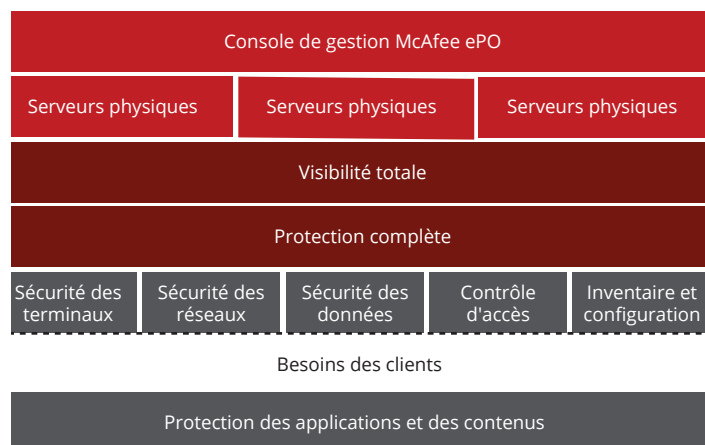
Console de gestion McAfee ePO

Serveurs physiques

Serveurs physiques

Serveurs physiques

Visibilité totale

Protection complète

Sécurité des terminaux

Sécurité des réseaux

Sécurité des données

Contrôle d'accès

Inventaire et configuration

Besoins des clients

Protection des applications et des contenus